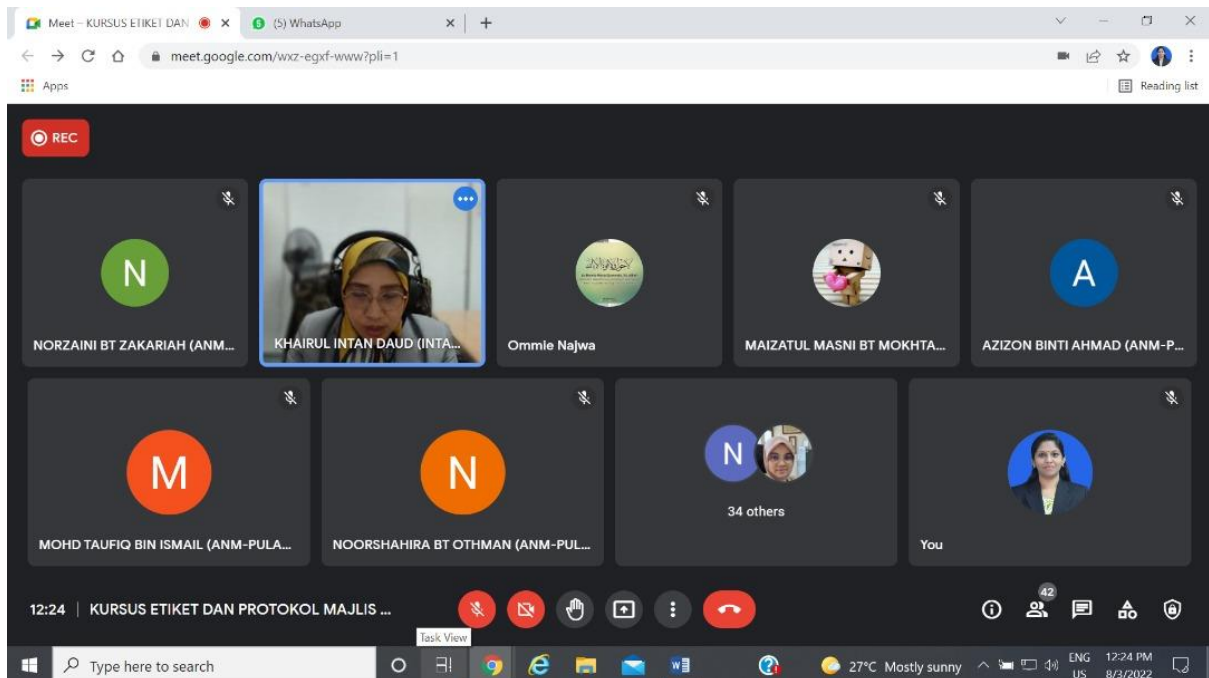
Meet – KURSUS ETIKET DAN
(5) WhatsApp
meet.google.com/wxz-egxf-www?pli=1
Apps
Reading list

REC

N
NORZAINI BT ZAKARIAH (ANM...

KHAIRUL INTAN DAUD (INTA...

Ommie Najwa

MAIZATUL MASNI BT MOKHTA...

A
AZIZON BINTI AHMAD (ANM-P...

M
MOHD TAUFIQ BIN ISMAIL (ANM-PULA...

N
NOORSHAHIRA BT OTHMAN (ANM-PUL...

N
34 others

You

12:24 | KURSUS ETIKET DAN PROTOKOL MAJLIS ...

42

Task View

Type here to search
27°C Mostly sunny
ENG US
12:24 PM 8/3/2022